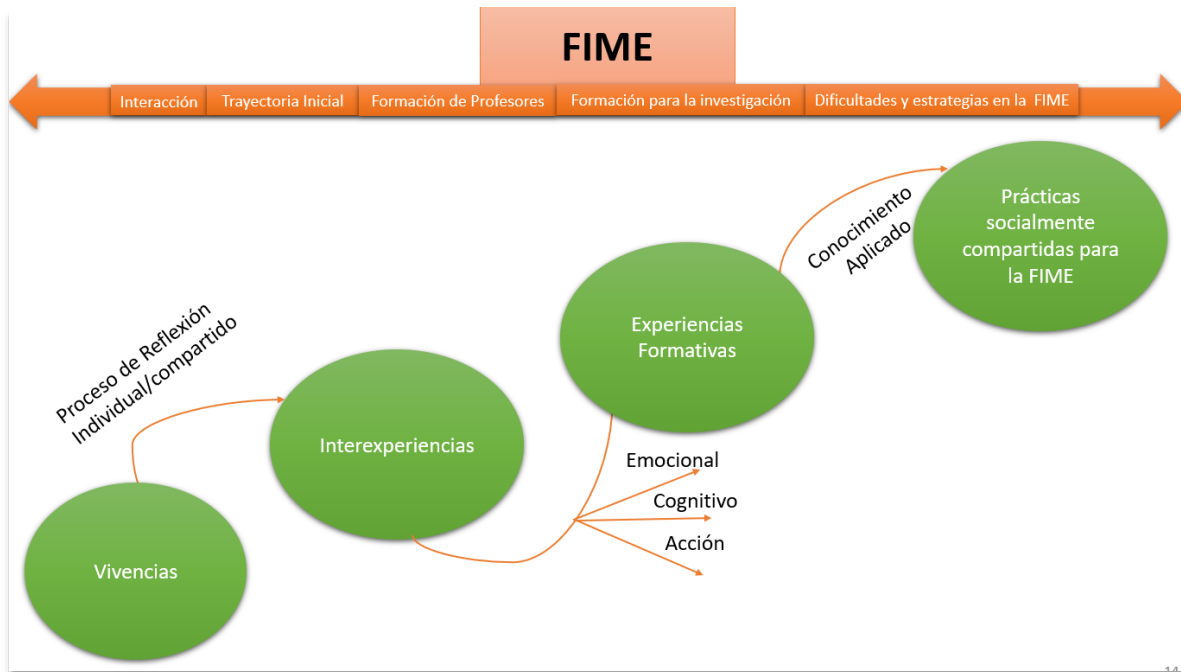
FIME

Interacción

Trayectoria Inicial

Formación de Profesores

Formación para la investigación

Dificultades y estrategias en la FIME

Proceso de Reflexión Individual/compartido

Vivencias

Interexperiencias

Experiencias Formativas

Emocional

Cognitivo

Acción

Conocimiento Aplicado

Prácticas socialmente compartidas para la FIME

14